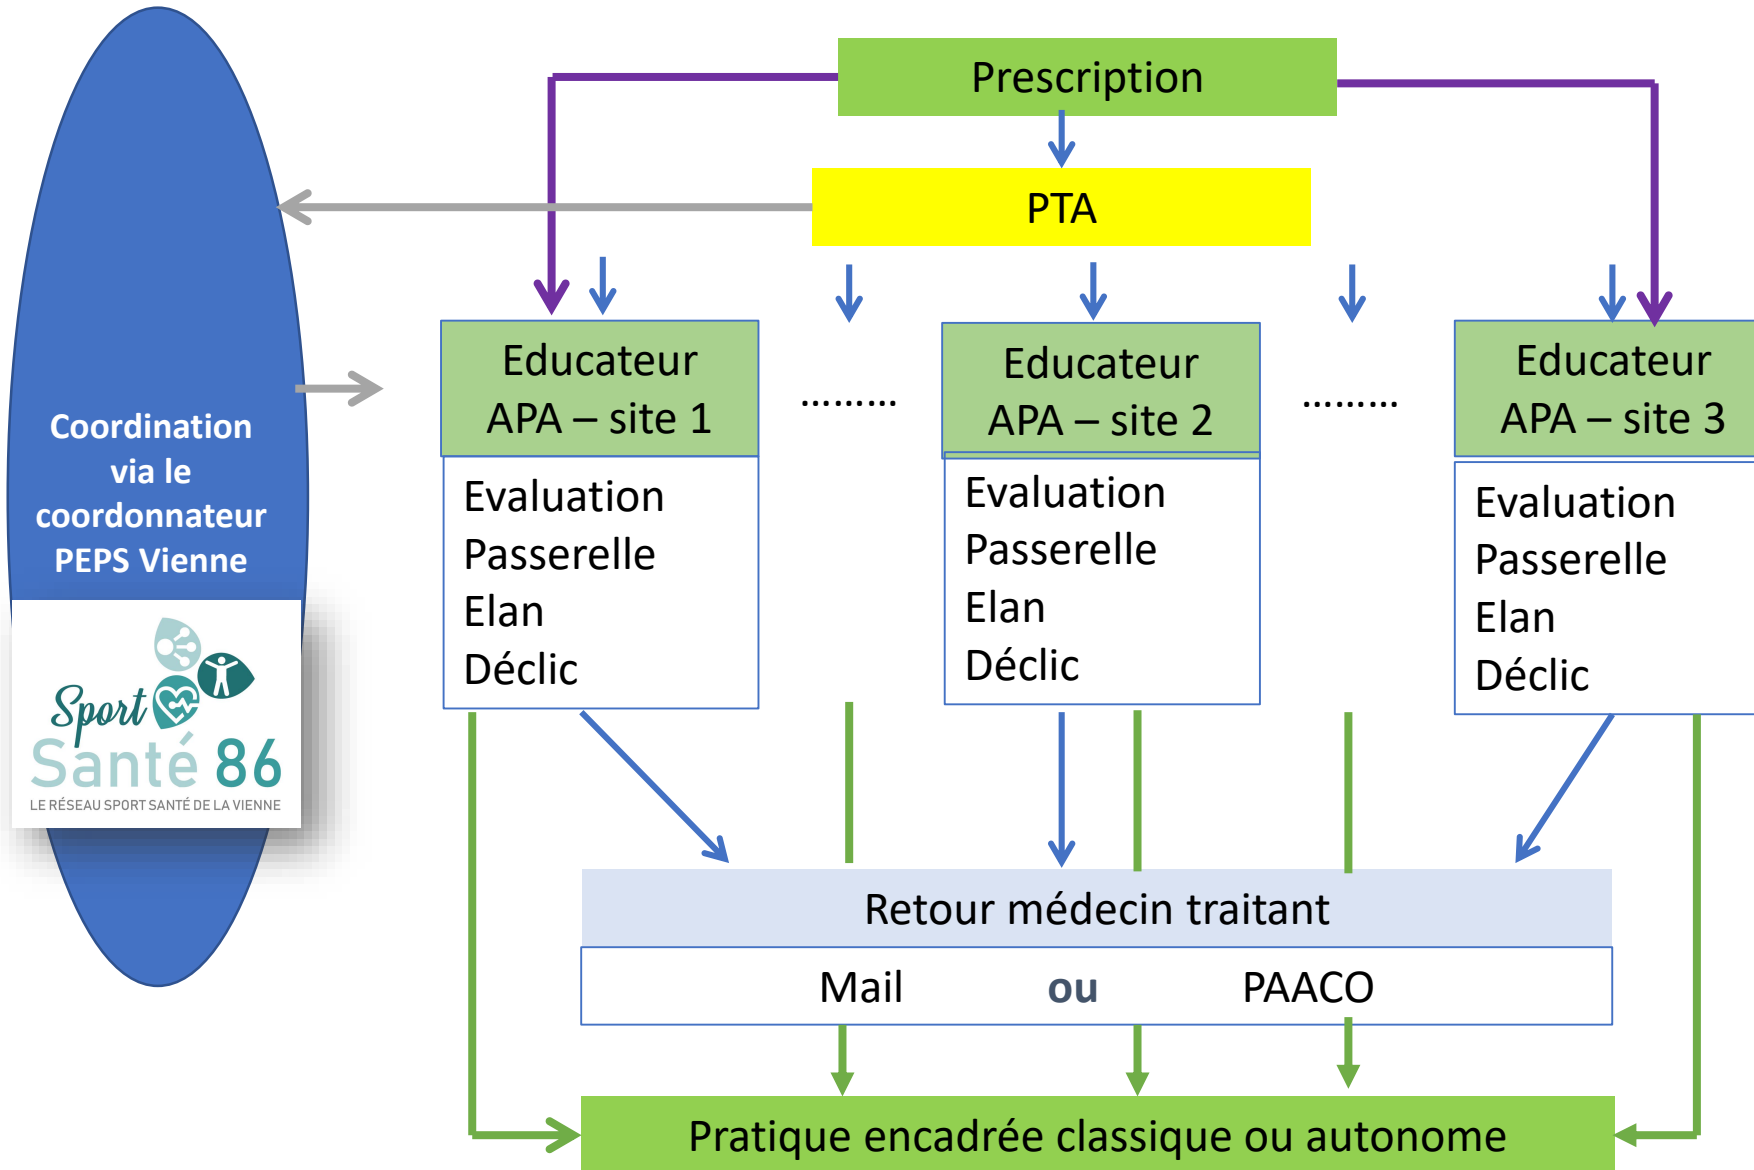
Prescription

PTA

Coordination via le coordonnateur PEPS Vienne

Sport Santé 86
LE RÉSEAU SPORT SANTÉ DE LA VIENNE

Educateur APA – site 1

Evaluation
Passerelle
Elan
Déclic

.........

Educateur APA – site 2

Evaluation
Passerelle
Elan
Déclic

.........

Educateur APA – site 3

Evaluation
Passerelle
Elan
Déclic

Retour médecin traitant

Mail ou PAACO

Pratique encadrée classique ou autonome